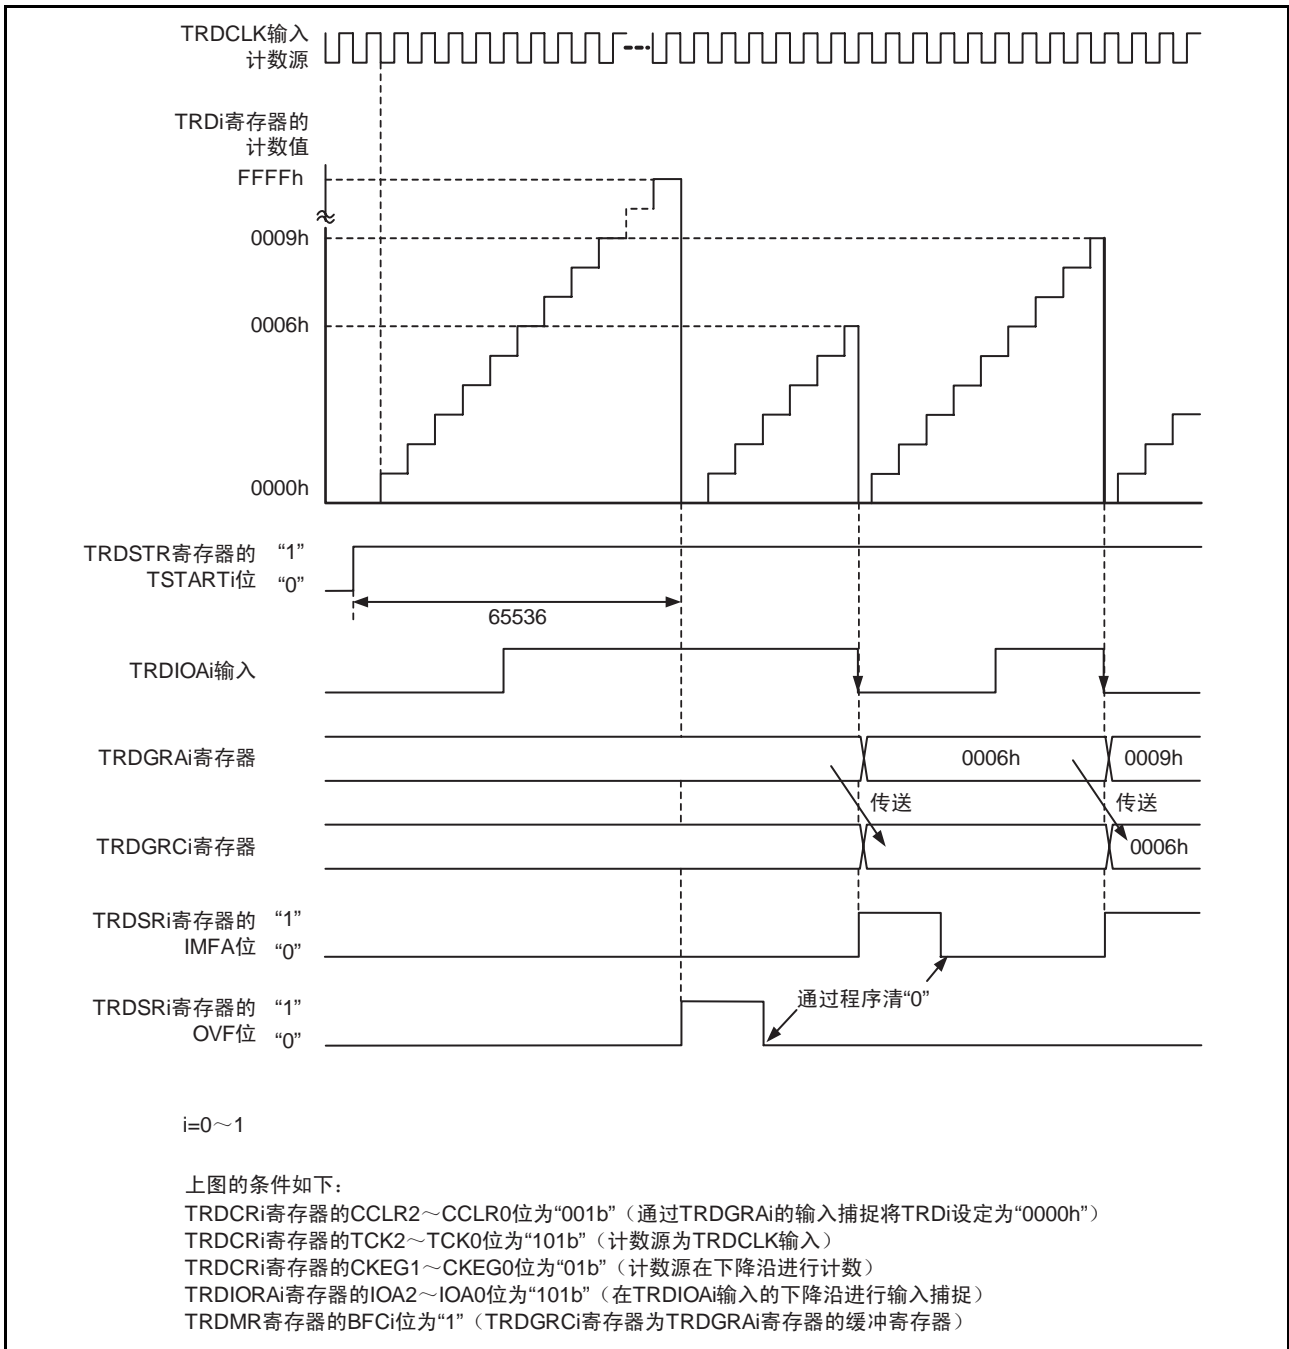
TRDCLK输入
计数源

TRDi寄存器的
计数值

FFFFh

0009h

0006h

0000h

TRDSTR寄存器的 TSTARTi位 “1” “0”

65536

TRDIOAi输入

TRDGRAi寄存器 0006h 0009h

传送 传送

TRDGRCi寄存器 0006h

TRDSRi寄存器的 IMFA位 “1” “0”

TRDSRi寄存器的 OVF位 “1” “0”

通过程序清“0”

i=0～1

上图的条件如下：
TRDCRi寄存器的CCLR2～CCLR0位为“001b”（通过TRDGRAi的输入捕捉将TRDi设定为“0000h”）
TRDCRi寄存器的TCK2～TCK0位为“101b”（计数源为TRDCLK输入）
TRDCRi寄存器的CKEG1～CKEG0位为“01b”（计数源在下降沿进行计数）
TRDIORAi寄存器的IOA2～IOA0位为“101b”（在TRDIOAi输入的下降沿进行输入捕捉）
TRDMR寄存器的BFCi位为“1”（TRDGRCi寄存器为TRDGRAi寄存器的缓冲寄存器）